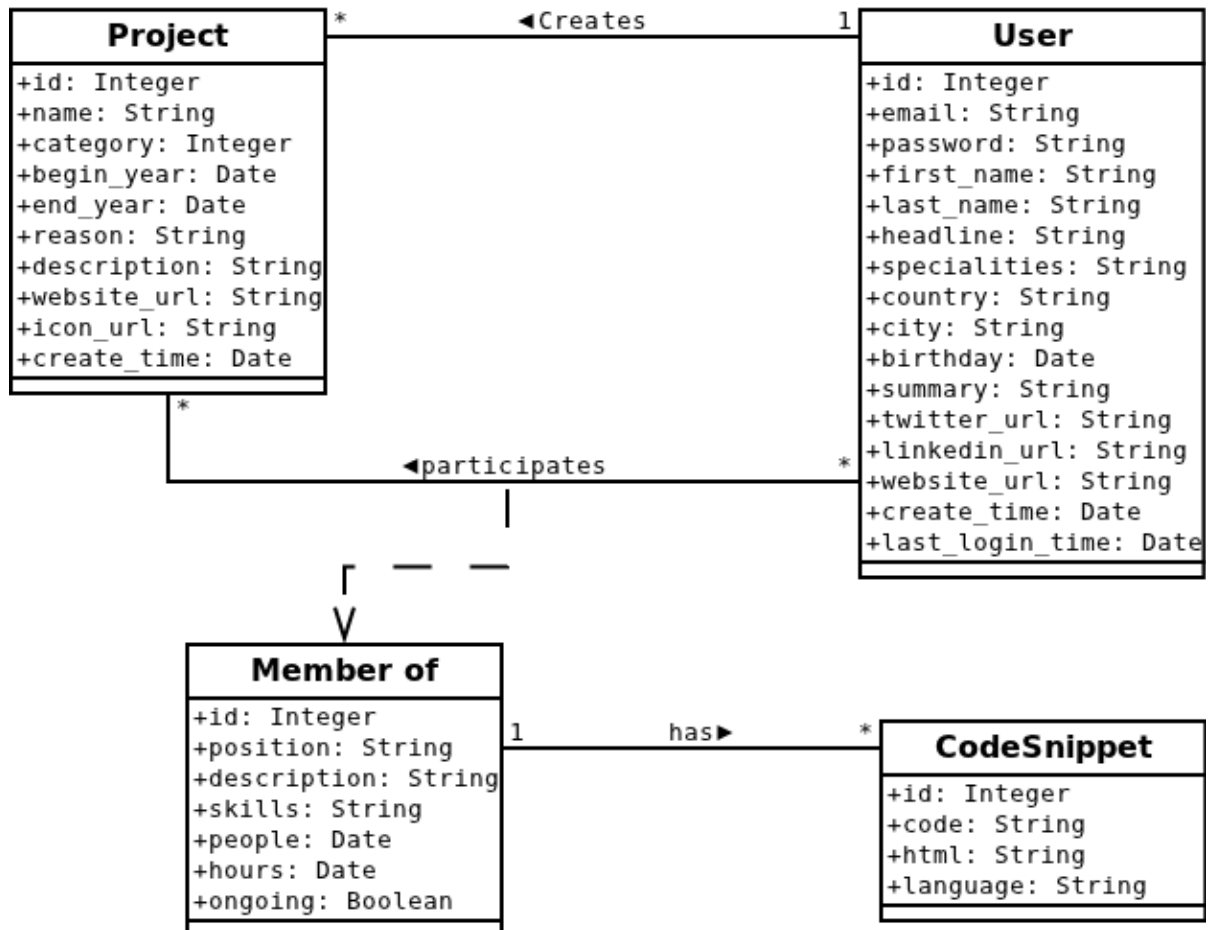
**Project**
+id: Integer
+name: String
+category: Integer
+begin_year: Date
+end_year: Date
+reason: String
+description: String
+website_url: String
+icon_url: String
+create_time: Date

\* ◄Creates 1

**User**
+id: Integer
+email: String
+password: String
+first_name: String
+last_name: String
+headline: String
+specialities: String
+country: String
+city: String
+birthday: Date
+summary: String
+twitter_url: String
+linkedin_url: String
+website_url: String
+create_time: Date
+last_login_time: Date

\* ◄participates \*

**Member of**
+id: Integer
+position: String
+description: String
+skills: String
+people: Date
+hours: Date
+ongoing: Boolean

1 has► \*

**CodeSnippet**
+id: Integer
+code: String
+html: String
+language: String